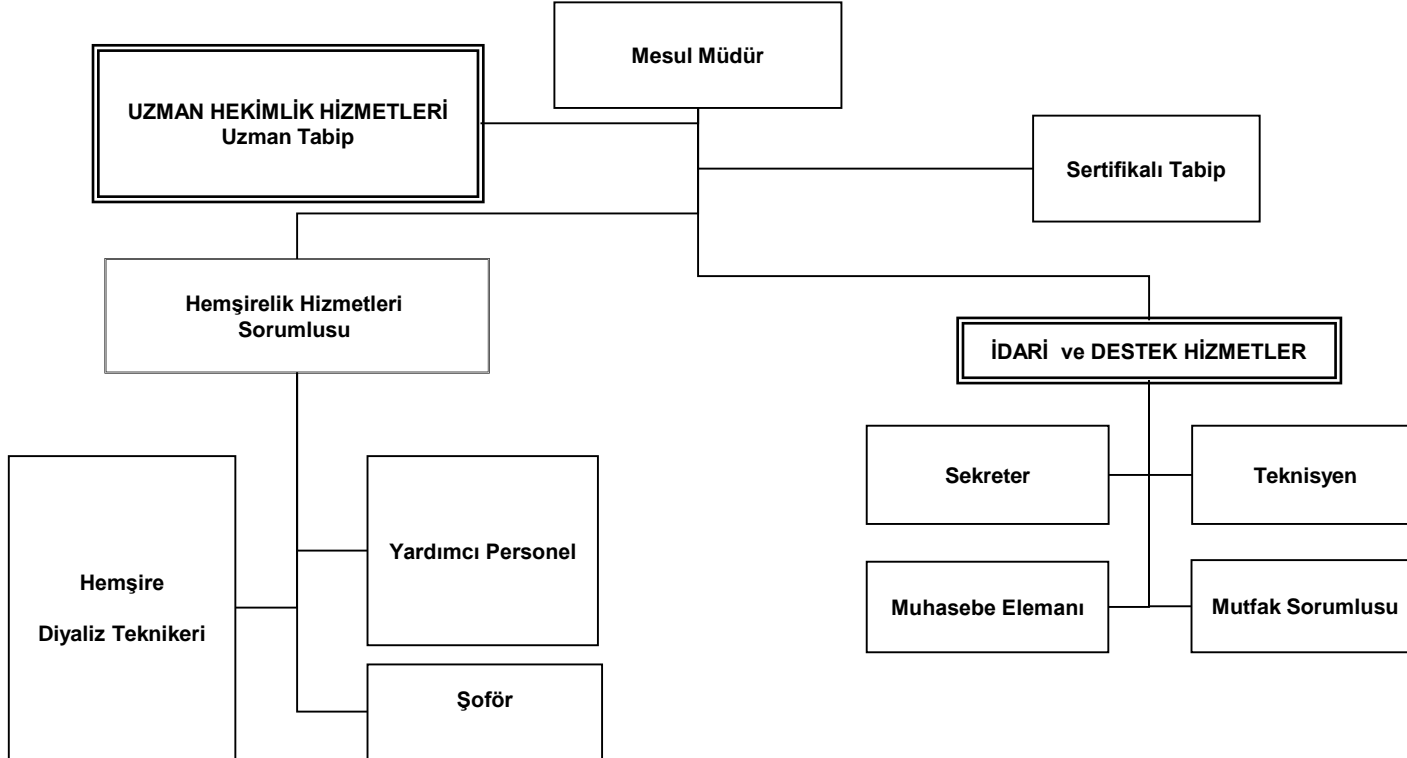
Mesul Müdür

UZMAN HEKİMLİK HİZMETLERİ
Uzman Tabip

Sertifikalı Tabip

Hemşirelik Hizmetleri Sorumlusu

İDARİ ve DESTEK HİZMETLER

Sekreter

Teknisyen

Muhasebe Elemanı

Mutfak Sorumlusu

Hemşire

Diyaliz Teknikeri

Yardımcı Personel

Şoför